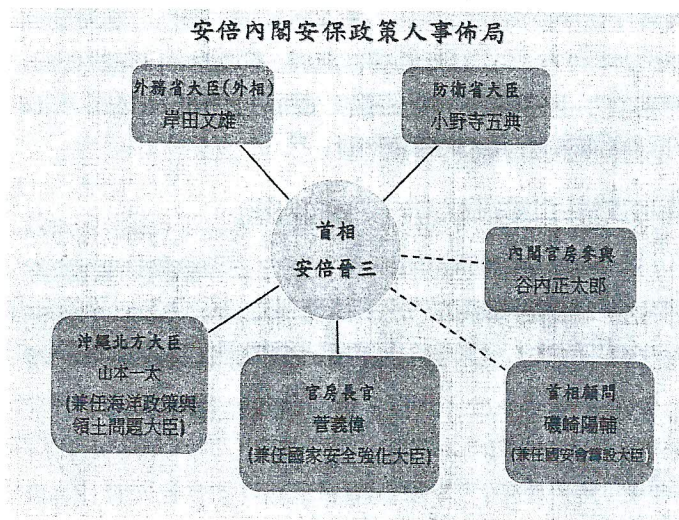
安倍內閣安保政策人事佈局

外務省大臣(外相)
岸田文雄

防衛省大臣
小野寺五典

首相
安倍晉三

內閣官房參與
谷內正太郎

沖繩北方大臣
山本一太
(兼任海洋政策與領土問題大臣)

官房長官
菅義偉
(兼任國家安全強化大臣)

首相顧問
礒崎陽輔
(兼任國安會議設大臣)